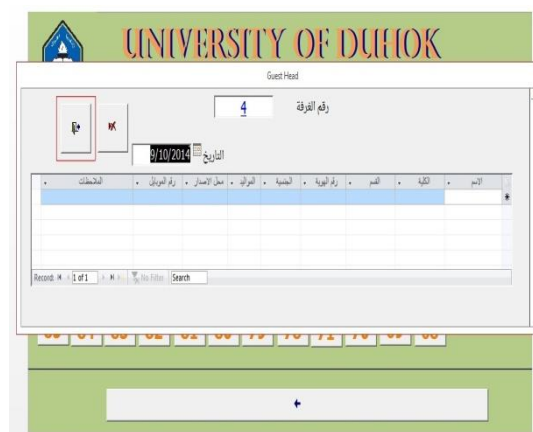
UNIVERSITY OF DUHOK

Guest Head

رقم الغرفة 4

التاريخ 9/10/2014

| الاسم | الكلية | القسم | رقم الهوية | الجنسية | المواليد | محل الاصدار | رقم الموبايل | الملاحظات |
|---|---|---|---|---|---|---|---|---|
| | | | | | | | | |

Record: 1 of 1 No Filter Search